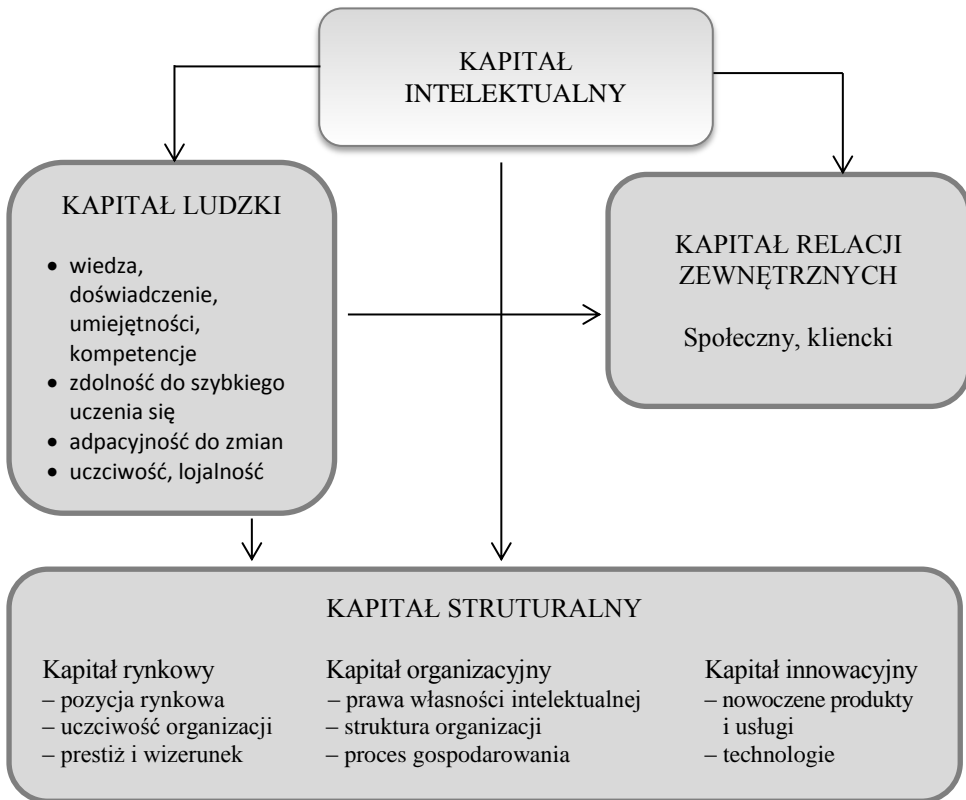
KAPITAŁ INTELEKTUALNY

KAPITAŁ LUDZKI

- wiedza, doświadczenie, umiejętności, kompetencje
- zdolność do szybkiego uczenia się
- adpacyjność do zmian
- uczciwość, lojalność

KAPITAŁ RELACJI ZEWNĘTRZNYCH

Społeczny, kliencki

KAPITAŁ STRUTURALNY

Kapitał rynkowy
– pozycja rynkowa
– uczciwość organizacji
– prestiż i wizerunek

Kapitał organizacyjny
– prawa własności intelektualnej
– struktura organizacji
– proces gospodarowania

Kapitał innowacyjny
– nowoczene produkty i usługi
– technologie